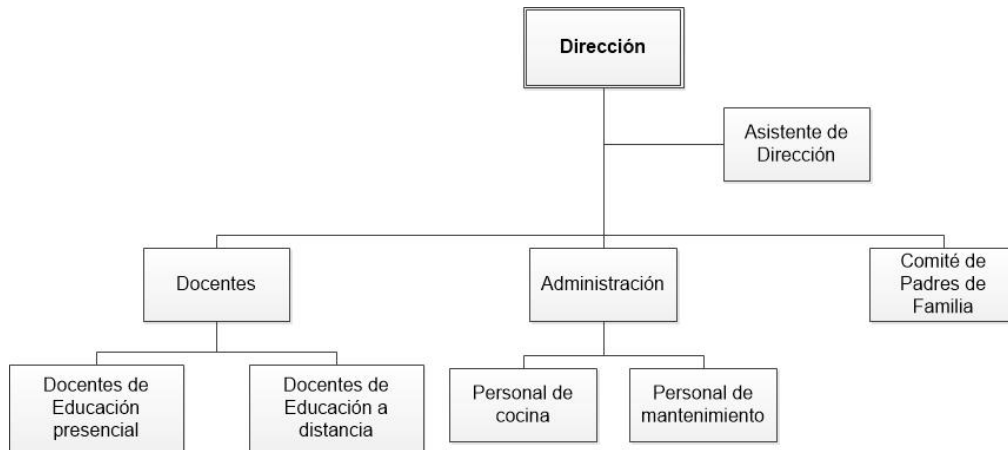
Dirección

Asistente de Dirección

Docentes

Administración

Comité de Padres de Familia

Docentes de Educación presencial

Docentes de Educación a distancia

Personal de cocina

Personal de mantenimiento